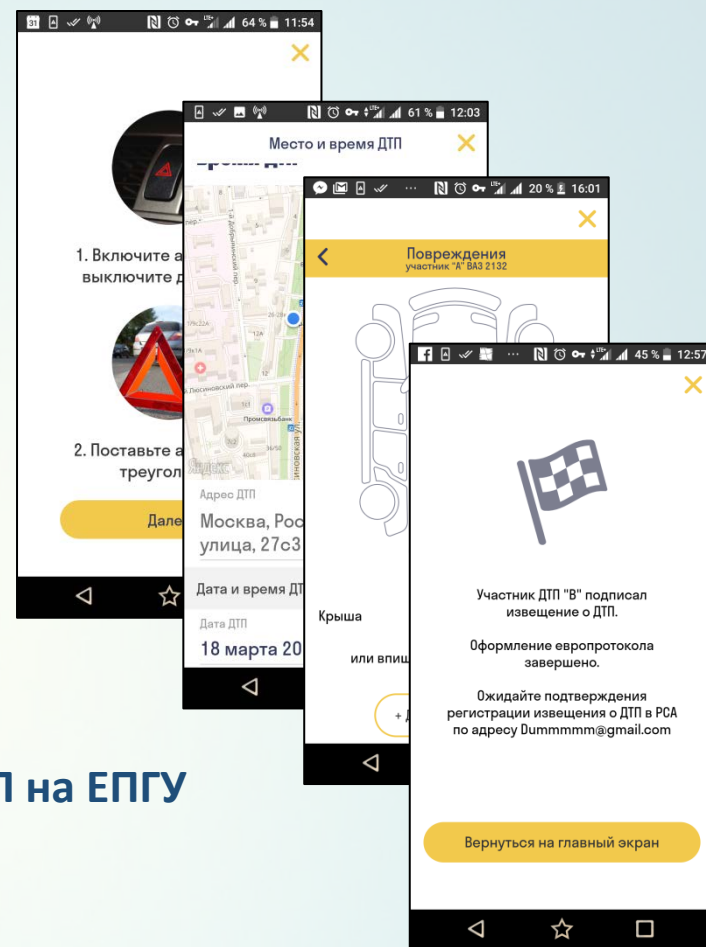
64 % 11:54

1. Включите а
выключите д

2. Поставьте а
треугол

Дале

61 % 12:03
Место и время ДТП

Яндекс
Адрес ДТП
Москва, Рос
улица, 27с3
Дата и время ДТ
Дата ДТП
18 марта 20

20 % 16:01
Повреждения
участник "А" ВАЗ 2132

Крыша
или впиш

45 % 12:57

Участник ДТП "В" подписал извещение о ДТП.

Оформление европротокола завершено.

Ожидайте подтверждения регистрации извещения о ДТП в РСА по адресу Dummmmm@gmail.com

Вернуться на главный экран

П на ЕПГУ